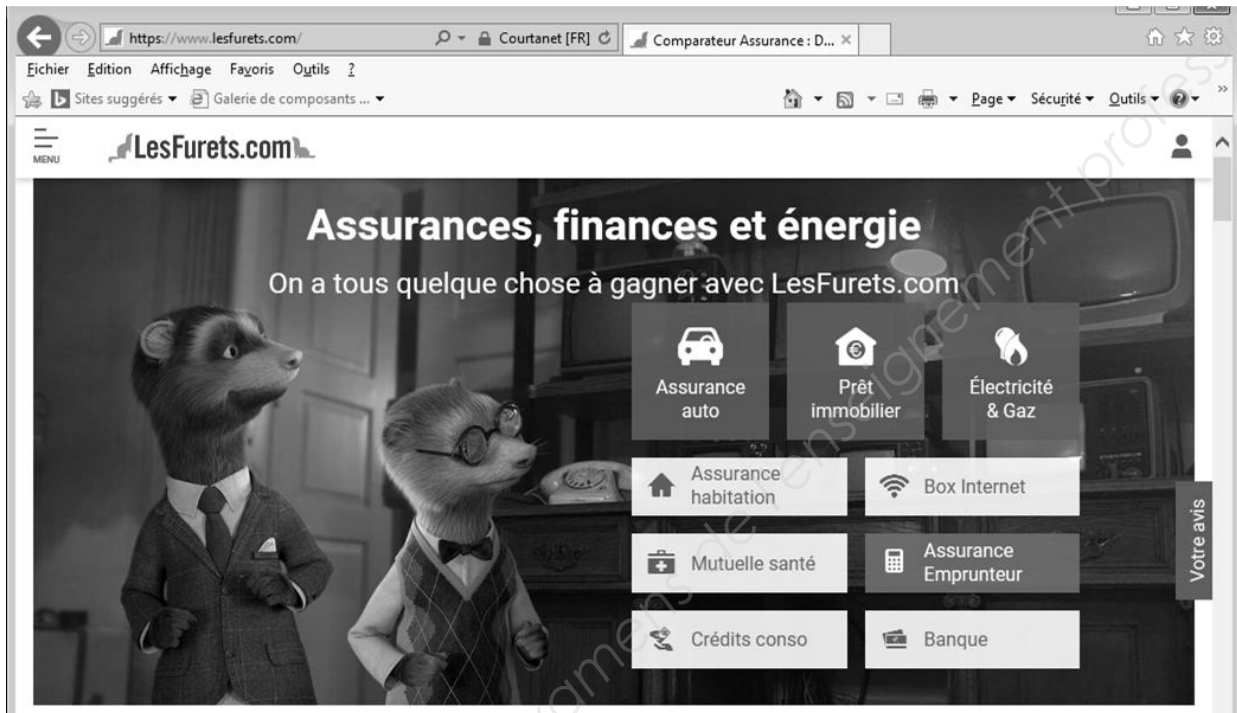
https://www.lesfurets.com/ Courtanet [FR] Comparateur Assurance : D... ×

Fichier Edition Affichage Favoris Outils ?

Sites suggérés ▾ Galerie de composants ... ▾

Page ▾ Sécurité ▾ Outils ▾

MENU LesFurets.com

Assurances, finances et énergie

On a tous quelque chose à gagner avec LesFurets.com

Assurance auto

Prêt immobilier

Électricité & Gaz

Assurance habitation

Box Internet

Mutuelle santé

Assurance Emprunteur

Crédits conso

Banque

Votre avis

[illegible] de l'enseignement professionnel